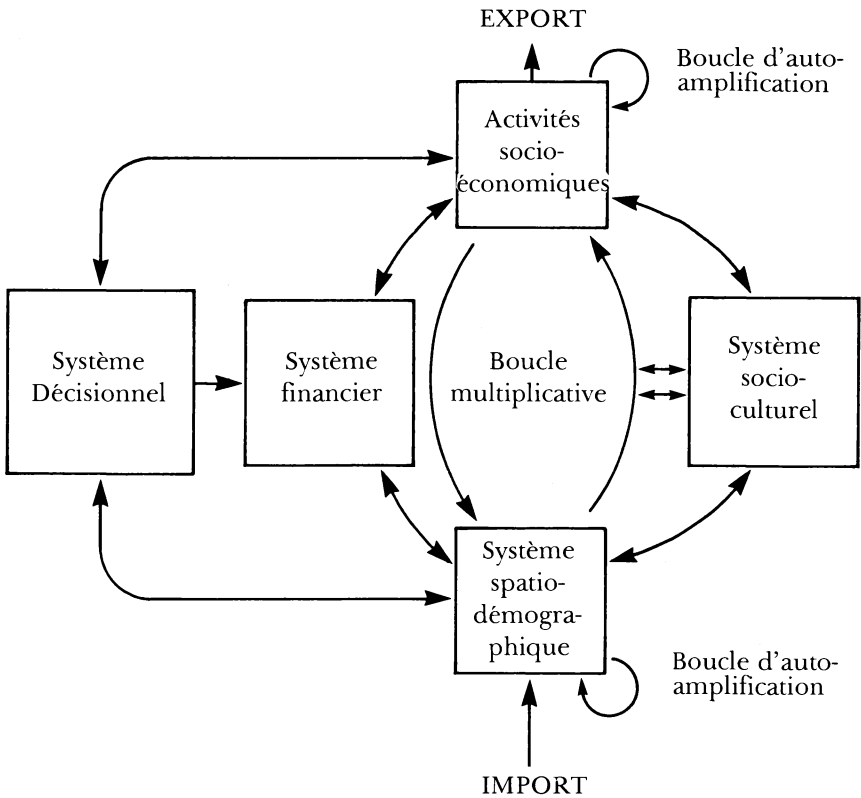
EXPORT

Boucle d'autoamplification

Activités socioéconomiques

Système Décisionnel

Système financier

Boucle multiplicative

Système socioculturel

Système spatiodémographique

Boucle d'autoamplification

IMPORT